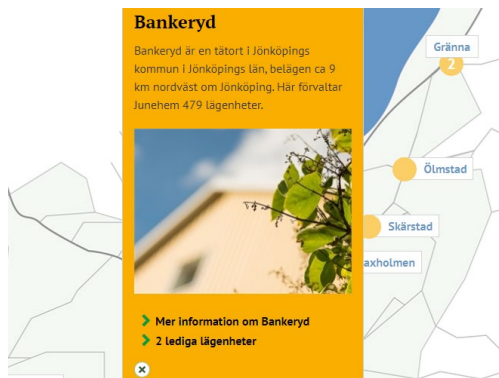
Bankeryd

Bankeryd är en tätort i Jönköpings kommun i Jönköpings län, belägen ca 9 km nordväst om Jönköping. Här förvaltar Junehem 479 lägenheter.

Mer information om Bankeryd
2 lediga lägenheter

×

Gränna
2
Ölmstad
Skärstad
axholmen